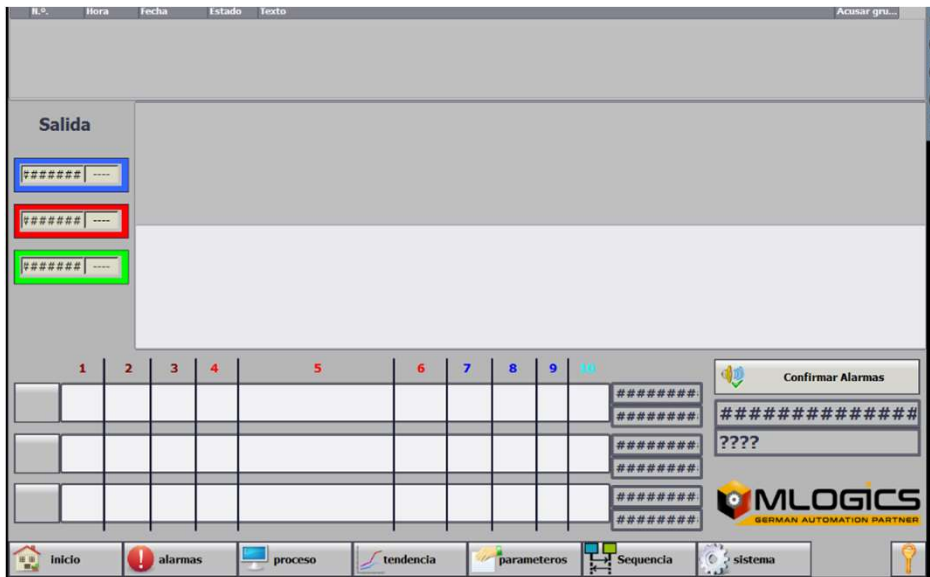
N.º. Hora Fecha Estado Texto Acusar gru...

Salida

####### ----

####### ----

####### ----

1 2 3 4 5 6 7 8 9 10

########
########
########
########
########
########

Confirmar Alarmas

##############

????

MLOGICS
GERMAN AUTOMATION PARTNER

inicio alarmas proceso tendencia parameteros Sequencia sistema